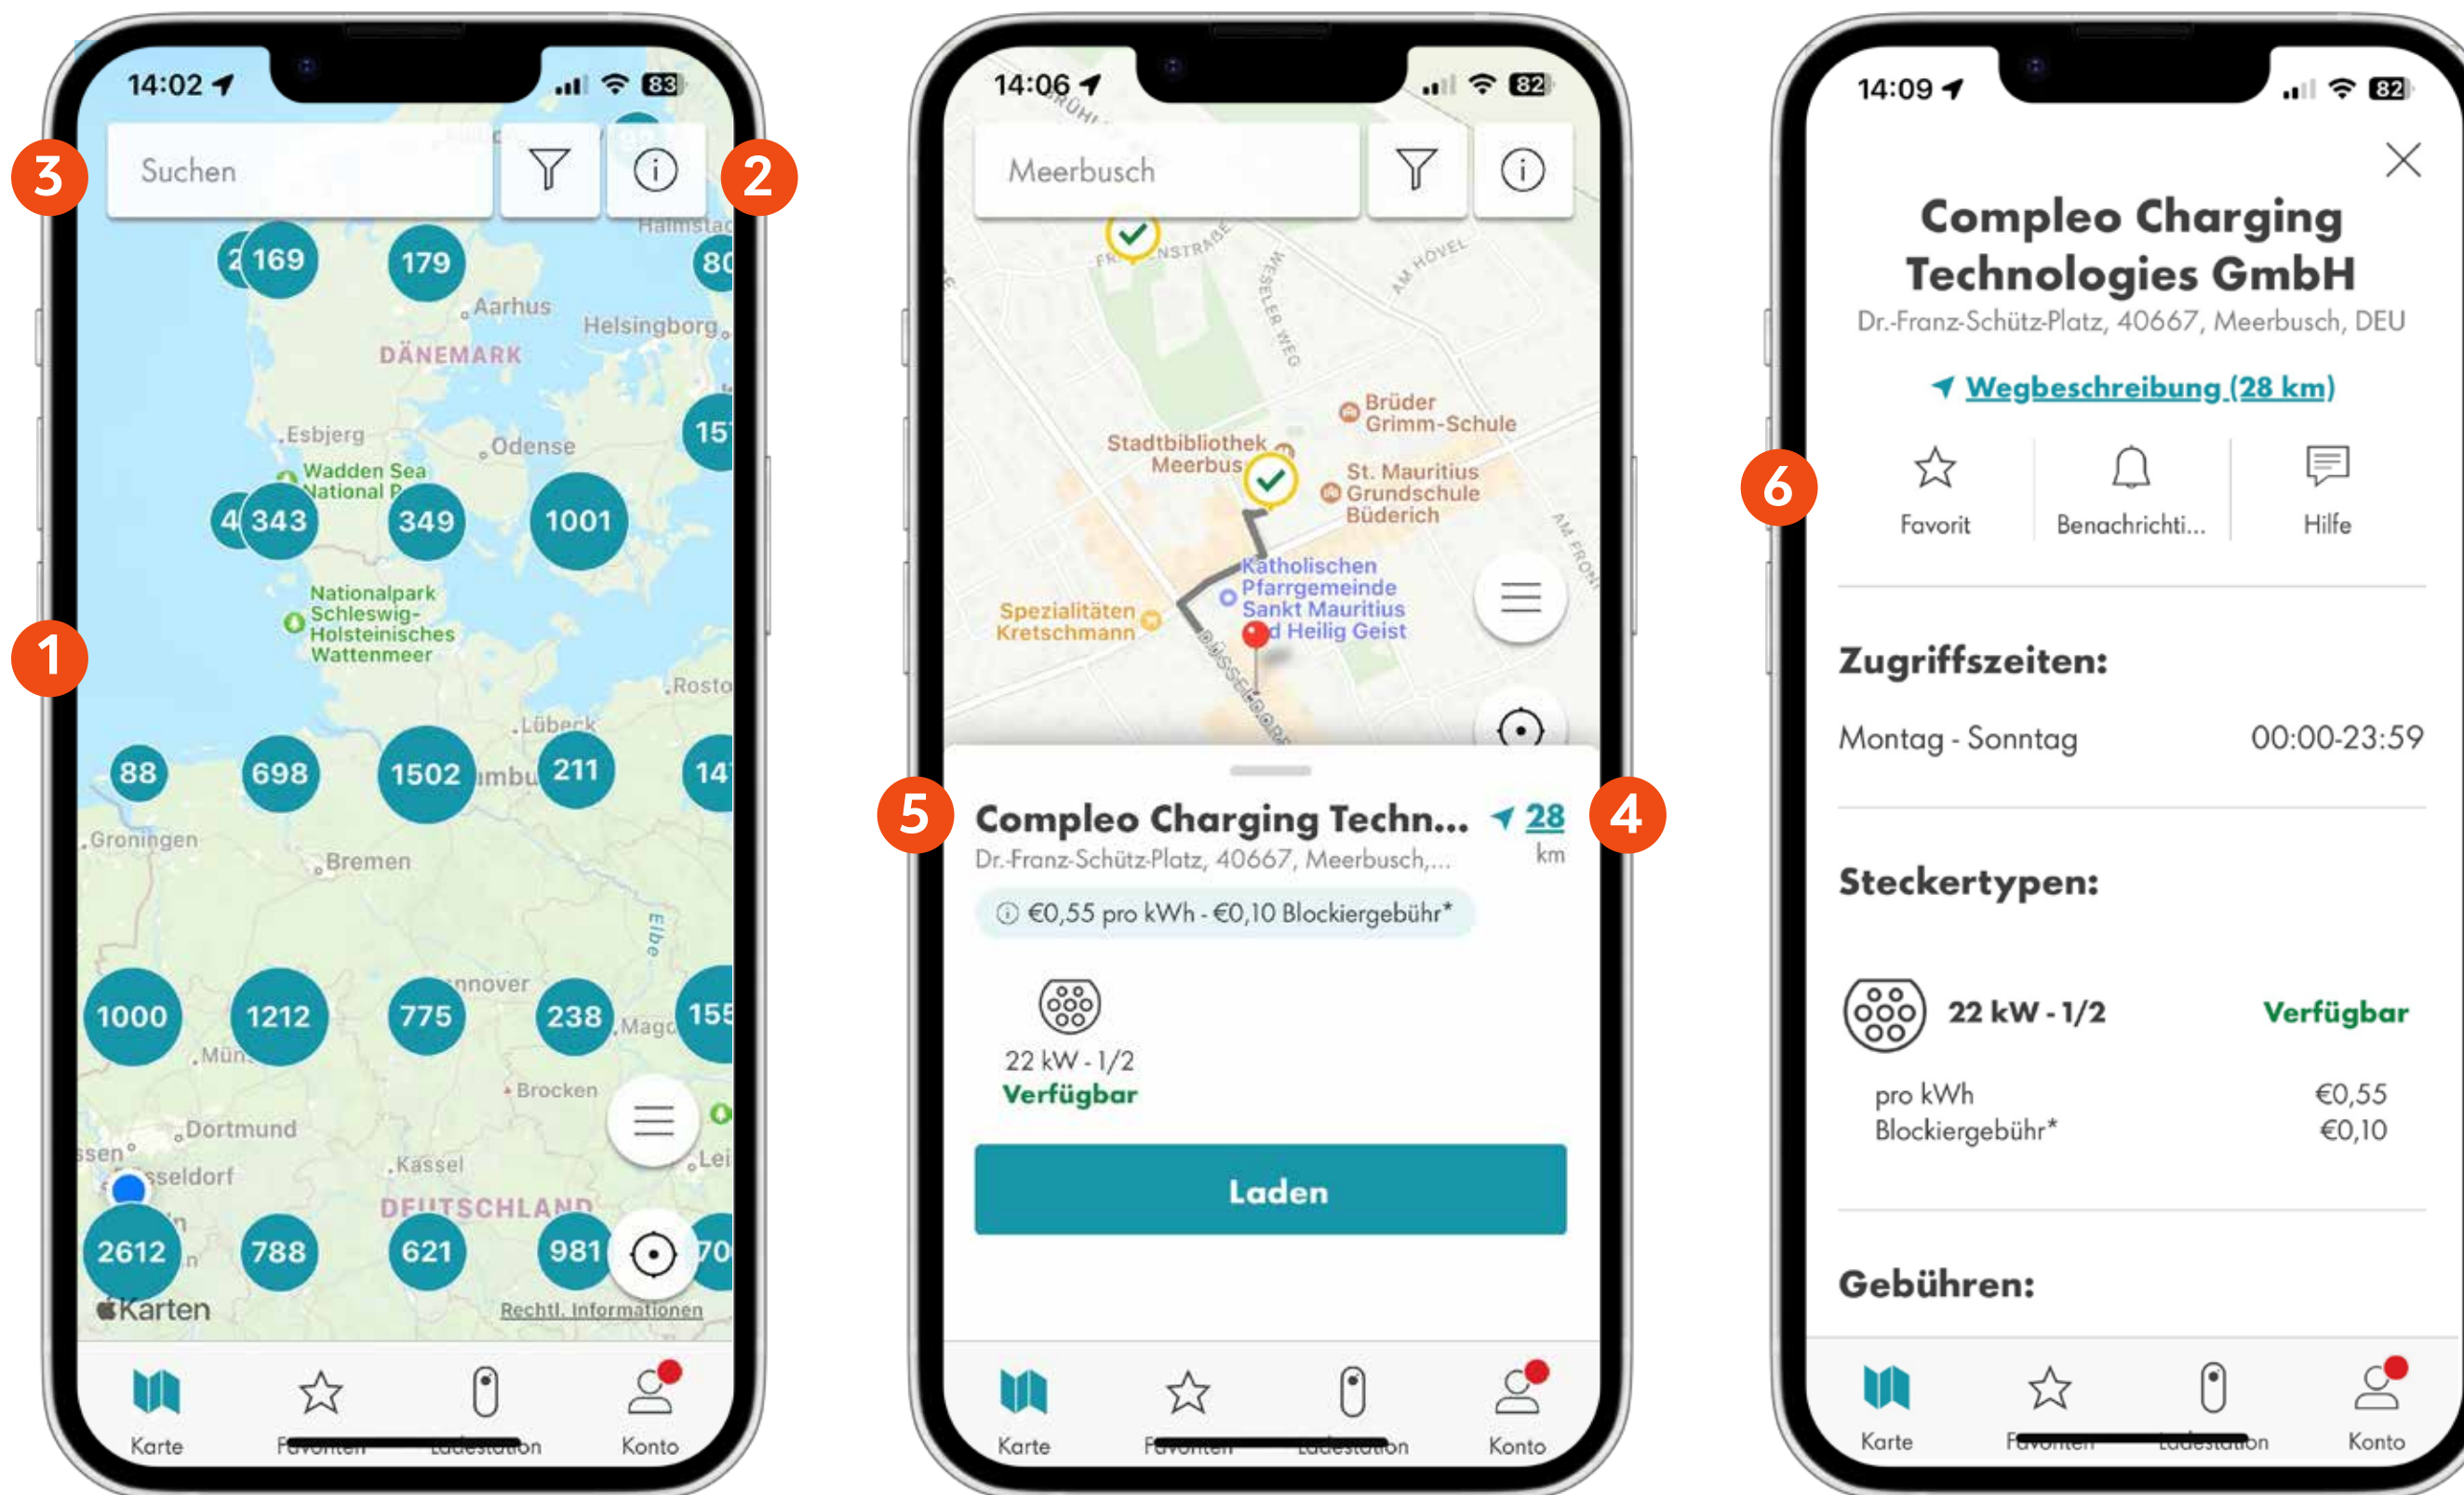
14:02 83

3 Suchen 2

2 169 179 80 Aarhus Helsingborg DÄNEMARK Esbjerg Odense 15 Wadden Sea National P 4 343 349 1001 Nationalpark Schleswig-Holsteinisches Wattenmeer 1 Rosto Lübeck 88 698 1502 211 14 Groningen Bremen Elbe 1000 1212 775 238 155 nnover Magd Mün Brocken Dortmund Lei ssen sseldorf Kassel DEUTSCHLAND 2612 788 621 981 70 Karten Rechtl. Informationen

Karte Favoriten Ladestation Konto

14:06 82

Meerbusch

Brüder Grimm-Schule Stadtbibliothek Meerbusch St. Mauritius Grundschule Büderich Katholischen Pfarrgemeinde Sankt Mauritius und Heilig Geist Spezialitäten Kretschmann

5 Compleo Charging Techn... 28 km 4
Dr.-Franz-Schütz-Platz, 40667, Meerbusch,...
€0,55 pro kWh - €0,10 Blockiergebühr*

22 kW - 1/2
Verfügbar

Laden

Karte Favoriten Ladestation Konto

14:09 82

Compleo Charging Technologies GmbH
Dr.-Franz-Schütz-Platz, 40667, Meerbusch, DEU

Wegbeschreibung (28 km)

6 Favorit Benachrichti... Hilfe

Zugriffszeiten:
Montag - Sonntag 00:00-23:59

Steckertypen:

22 kW - 1/2 Verfügbar
pro kWh €0,55
Blockiergebühr* €0,10

Gebühren:

Karte Favoriten Ladestation Konto